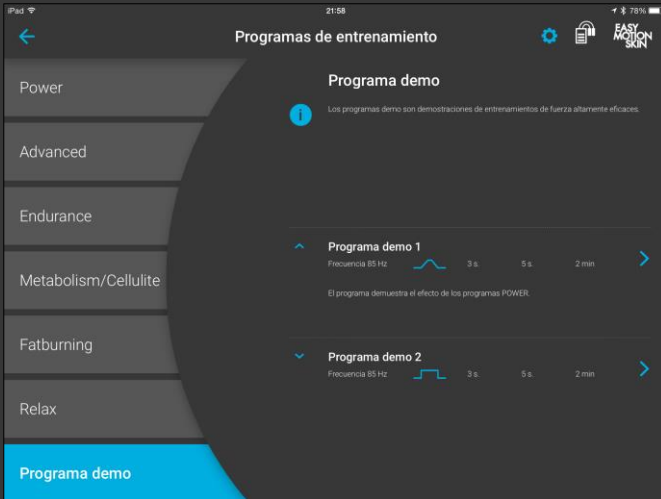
iPad
21:58
78%

Programas de entrenamiento

EASY MOTION SKIN

Power

Advanced

Endurance

Metabolism/Cellulite

Fatburning

Relax

Programa demo

Programa demo

Los programas demo son demostraciones de entrenamientos de fuerza altamente eficaces.

Programa demo 1
Frecuencia 85 Hz 3 s. 5 s. 2 min

El programa demuestra el efecto de los programas POWER.

Programa demo 2
Frecuencia 85 Hz 3 s. 5 s. 2 min